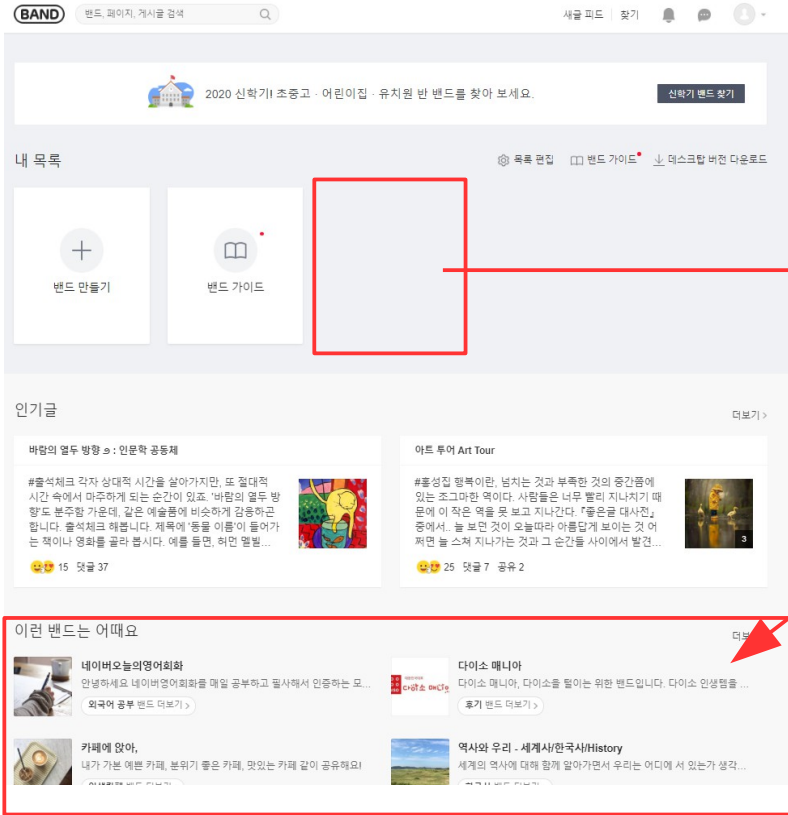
BAND
밴드, 페이지, 게시글 검색
새글 피드 | 찾기

2020 신학기! 초중고 · 어린이집 · 유치원 반 밴드를 찾아 보세요.
신학기 밴드 찾기

내 목록
목록 편집 | 밴드 가이드 | 데스크탑 버전 다운로드

밴드 만들기
밴드 가이드

인기글
더보기 >

바람의 열두 방향 ๑ : 인문학 공동체
#출석체크 각자 상대적 시간을 살아가지만, 또 절대적 시간 속에서 마주하게 되는 순간이 있죠. '바람의 열두 방향'도 분주한 가운데, 같은 예술품에 비슷하게 감응하곤 합니다. 출석체크 해봅니다. 제목에 '동물 이름'이 들어가는 책이나 영화를 골라 봅시다. 예를 들면, 허먼 멜빌...
15 댓글 37

아트 투어 Art Tour
#홍성집 행복이란, 넘치는 것과 부족한 것의 중간쯤에 있는 조그마한 역이다. 사람들은 너무 빨리 지나치기 때문에 이 작은 역을 못 보고 지나간다.『좋은글 대사전』 중에서.. 늘 보던 것이 오늘따라 아름답게 보이는 것 어쩌면 늘 스쳐 지나가는 것과 그 순간들 사이에서 발견...
3
25 댓글 7 공유 2

이런 밴드는 어때요
더보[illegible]

네이버오늘의영어회화
안녕하세요 네이버영어회화를 매일 공부하고 필사해서 인증하는 모...
외국어 공부 밴드 더보기 >

다이소 매니아
다이소 매니아, 다이소를 털이는 위한 밴드입니다. 다이소 인생템을 ...
다이소 매니아
후기 밴드 더보기 >

카페에 앉아,
내가 가본 예쁜 카페, 분위기 좋은 카페, 맛있는 카페 같이 공유해요!
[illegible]

역사와 우리 - 세계사/한국사/History
세계의 역사에 대해 함께 알아가면서 우리는 어디에 서 있는가 생각...
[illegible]